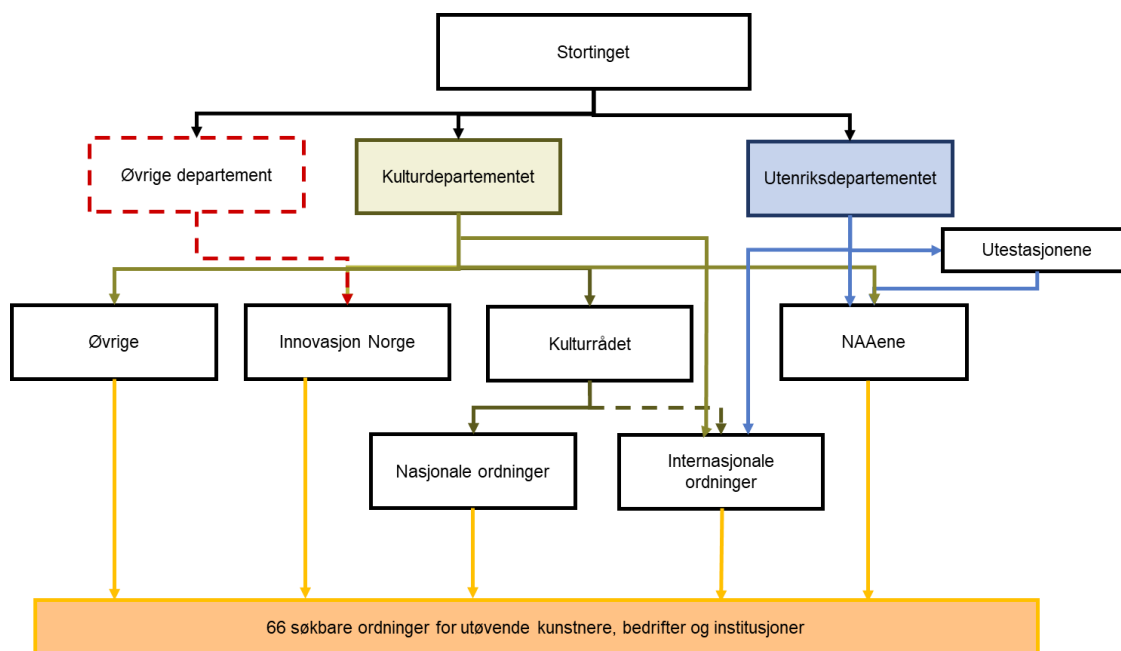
Stortinget

Øvrige departement

Kulturdepartementet

Utenriksdepartementet

Utestasjonene

Øvrige

Innovasjon Norge

Kulturrådet

NAAene

Nasjonale ordninger

Internasjonale ordninger

66 søkbare ordninger for utøvende kunstnere, bedrifter og institusjoner